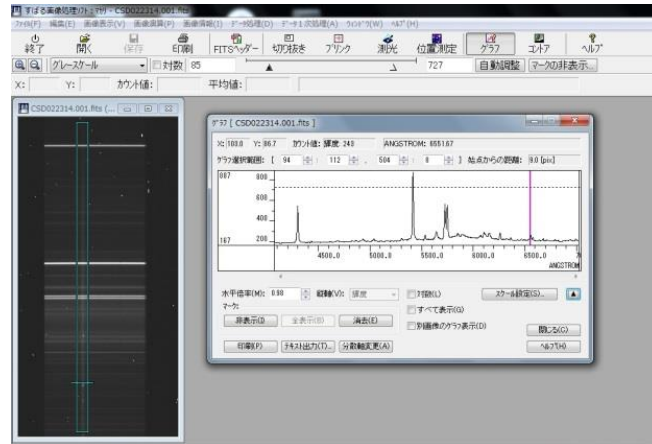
すばる画像処理ソフト マカリ - CSD022314.001.fits
ファイル(F) 編集(E) 画像表示(V) 画像演算(P) 画像情報(I) データ処理(D) データ1次処理(A) ウィンドウ(W) ヘルプ(H)
終了 開く 保存 印刷 FITSヘッダー 切り抜き ブリンク 測光 位置測定 グラフ コントア ヘルプ
グレースケール 対数 85 727 自動調整 マークの非表示
X: Y: カウント値: 平均値:
CSD022314.001.fits (...
グラフ [ CSD022314.001.fits ]
X: 103.0 Y: 86.7 カウント値: 輝度 248 ANGSTROM: 6551.67
グラフ選択範囲: [ 94 112 504 0 ] 始点からの距離: 0.0 [pix]
887 800 600 400 167 200
4500.0 5000.0 5500.0 6000.0 6500.0 ANGSTROM
水平倍率(M): 0.98 縦軸(V): 輝度 対数(L) スケール設定(S)...
マーク: すべて表示(G)
非表示(D) 全表示(B) 消去(E) 別画像のグラフ表示(D) 閉じる(C)
印刷(P) テキスト出力(T)... 分散軸変更(A) ヘルプ(H)